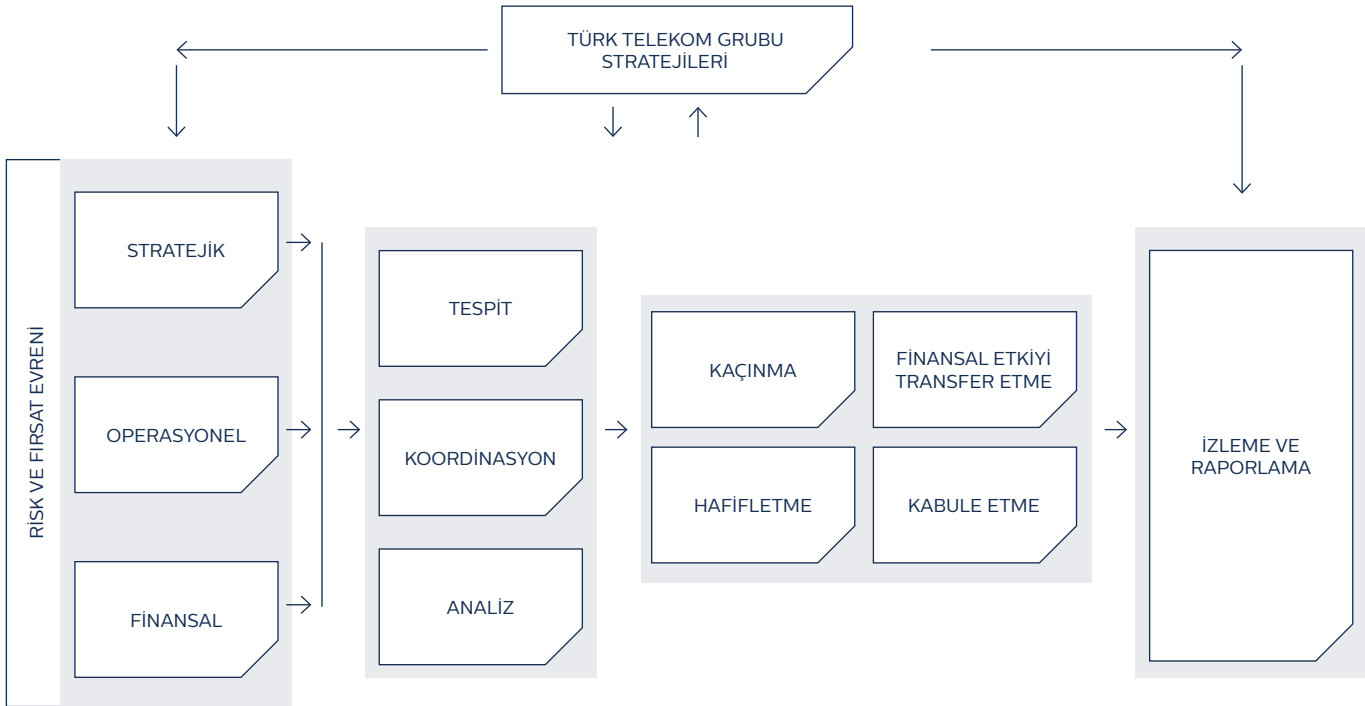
TÜRK TELEKOM GRUBU STRATEJİLERİ

RİSK VE FIRSAT EVRENİ

STRATEJİK

OPERASYONEL

FİNANSAL

TESPİT

KOORDİNASYON

ANALİZ

KAÇINMA

FİNANSAL ETKİYİ TRANSFER ETME

HAFİFLETME

KABULE ETME

İZLEME VE RAPORLAMA